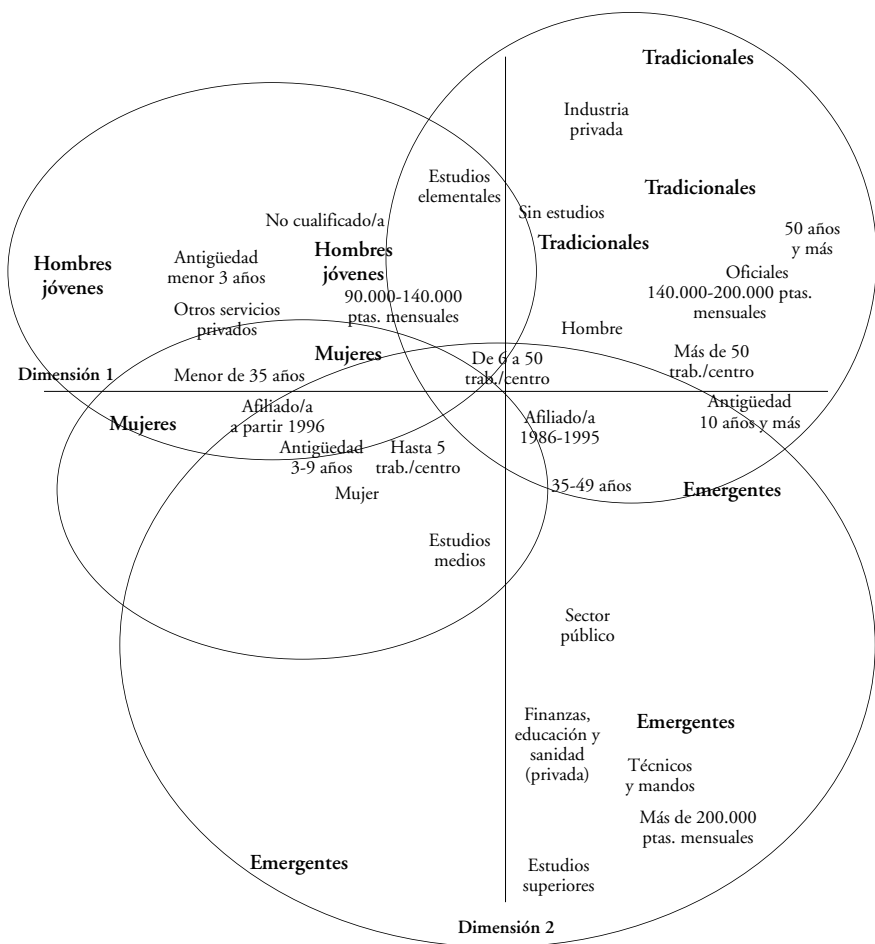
Tradicionales

Industria privada

Estudios elementales

Tradicionales

No cualificado/a

Sin estudios

50 años y más

Tradicionales

Hombres jóvenes

Antigüedad menor 3 años

Hombres jóvenes

Oficiales 140.000-200.000 ptas. mensuales

Otros servicios privados

90.000-140.000 ptas. mensuales

Hombre

Mujeres

De 6 a 50 trab./centro

Más de 50 trab./centro

Dimensión 1

Menor de 35 años

Antigüedad 10 años y más

Afiliado/a a partir 1996

Mujeres

Afiliado/a 1986-1995

Antigüedad 3-9 años

Hasta 5 trab./centro

35-49 años

Emergentes

Mujer

Estudios medios

Sector público

Finanzas, educación y sanidad (privada)

Emergentes

Técnicos y mandos

Más de 200.000 ptas. mensuales

Emergentes

Estudios superiores

Dimensión 2